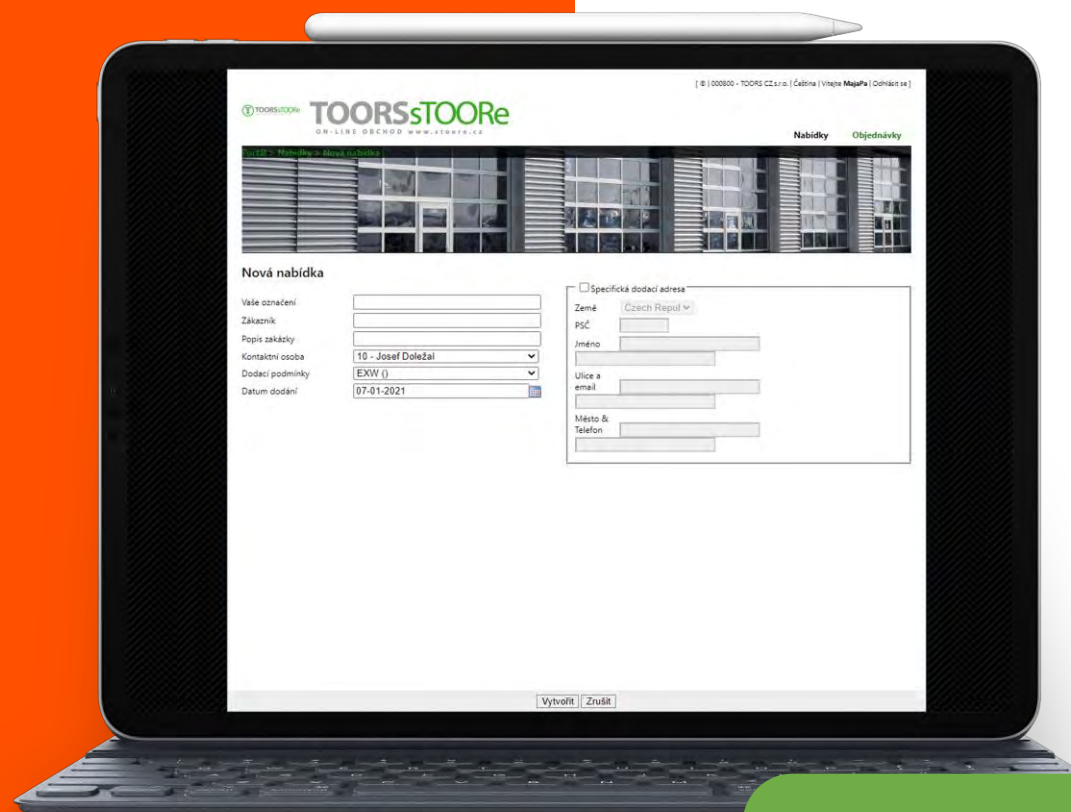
[ ® | 000800 - TOORS CZ s.r.o. | Čeština | Vítejte MajaPa | Odhlásit se ]

TOORSsTOORe

TOORSsTOORe
ON-LINE OBCHOD www.stoore.cz

Nabídky Objednávky

Portál > Nabídky > Nová nabídka

Nová nabídka

Vaše označení
Zákazník
Popis zakázky
Kontaktní osoba 10 - Josef Doležal
Dodací podmínky EXW ()
Datum dodání 07-01-2021

Specifická dodací adresa
Země Czech Repul
PSČ
Jméno
Ulice a email
Město & Telefon

Vytvořit Zrušit